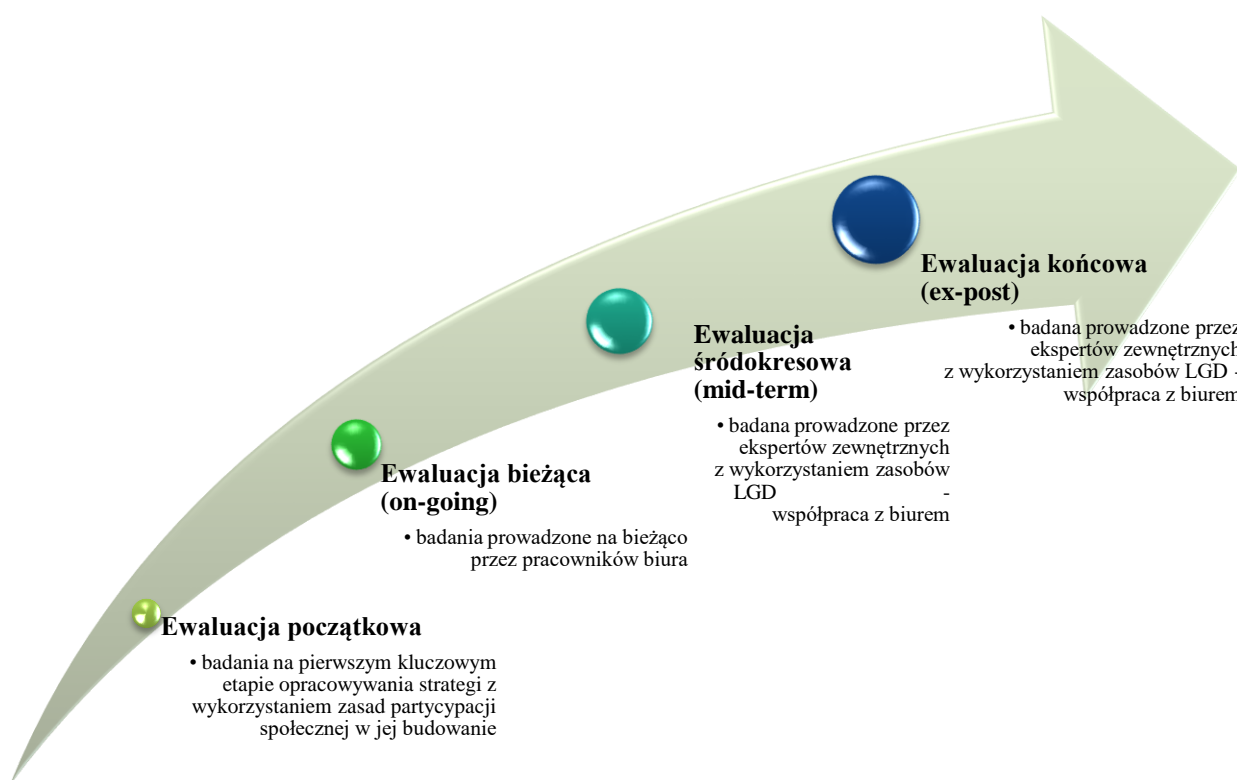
Ewaluacja początkowa

• badania na pierwszym kluczowym etapie opracowywania strategi z wykorzystaniem zasad partycypacji społecznej w jej budowanie

Ewaluacja bieżąca (on-going)

• badania prowadzone na bieżąco przez pracowników biura

Ewaluacja śródokresowa (mid-term)

• badana prowadzone przez ekspertów zewnętrznych z wykorzystaniem zasobów LGD - współpraca z biurem

Ewaluacja końcowa (ex-post)

• badana prowadzone przez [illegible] ekspertów zewnętrznych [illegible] z wykorzystaniem zasobów LGD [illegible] współpraca z biurem